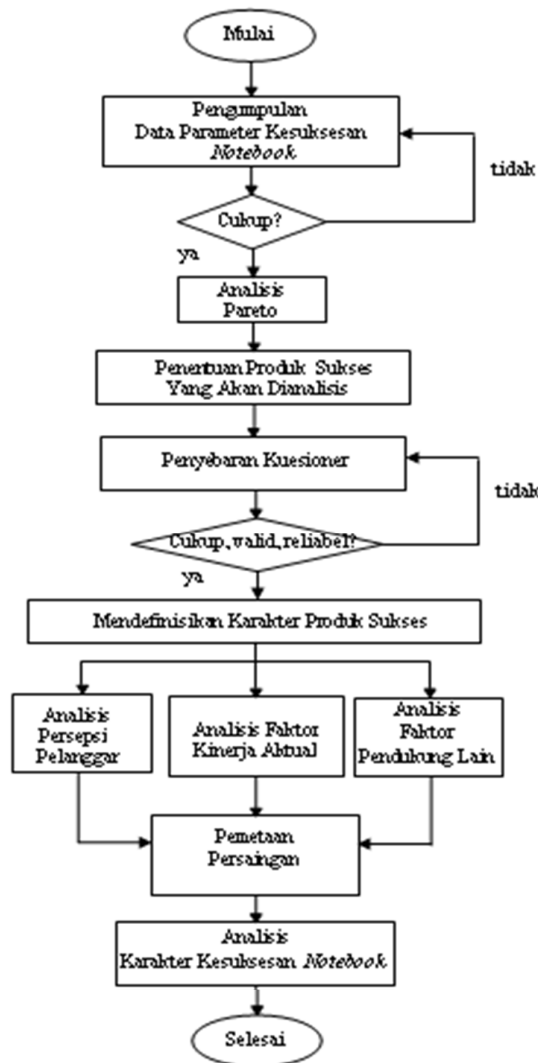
Mulai

Pengumpulan Data Parameter Kesuksesan *Notebook*

tidak

Cukup?

ya

Analisis Pareto

Penentuan Produk Sukses Yang Akan Dianalisis

Penyebaran Kuesioner

tidak

Cukup, valid, reliabel?

ya

Mendefinisikan Karakter Produk Sukses

Analisis Persepsi Pelanggar

Analisis Faktor Kinerja Aktual

Analisis Faktor Pendukung Lain

Pemetaan Persaingan

Analisis Karakter Kesuksesan *Notebook*

Selesai